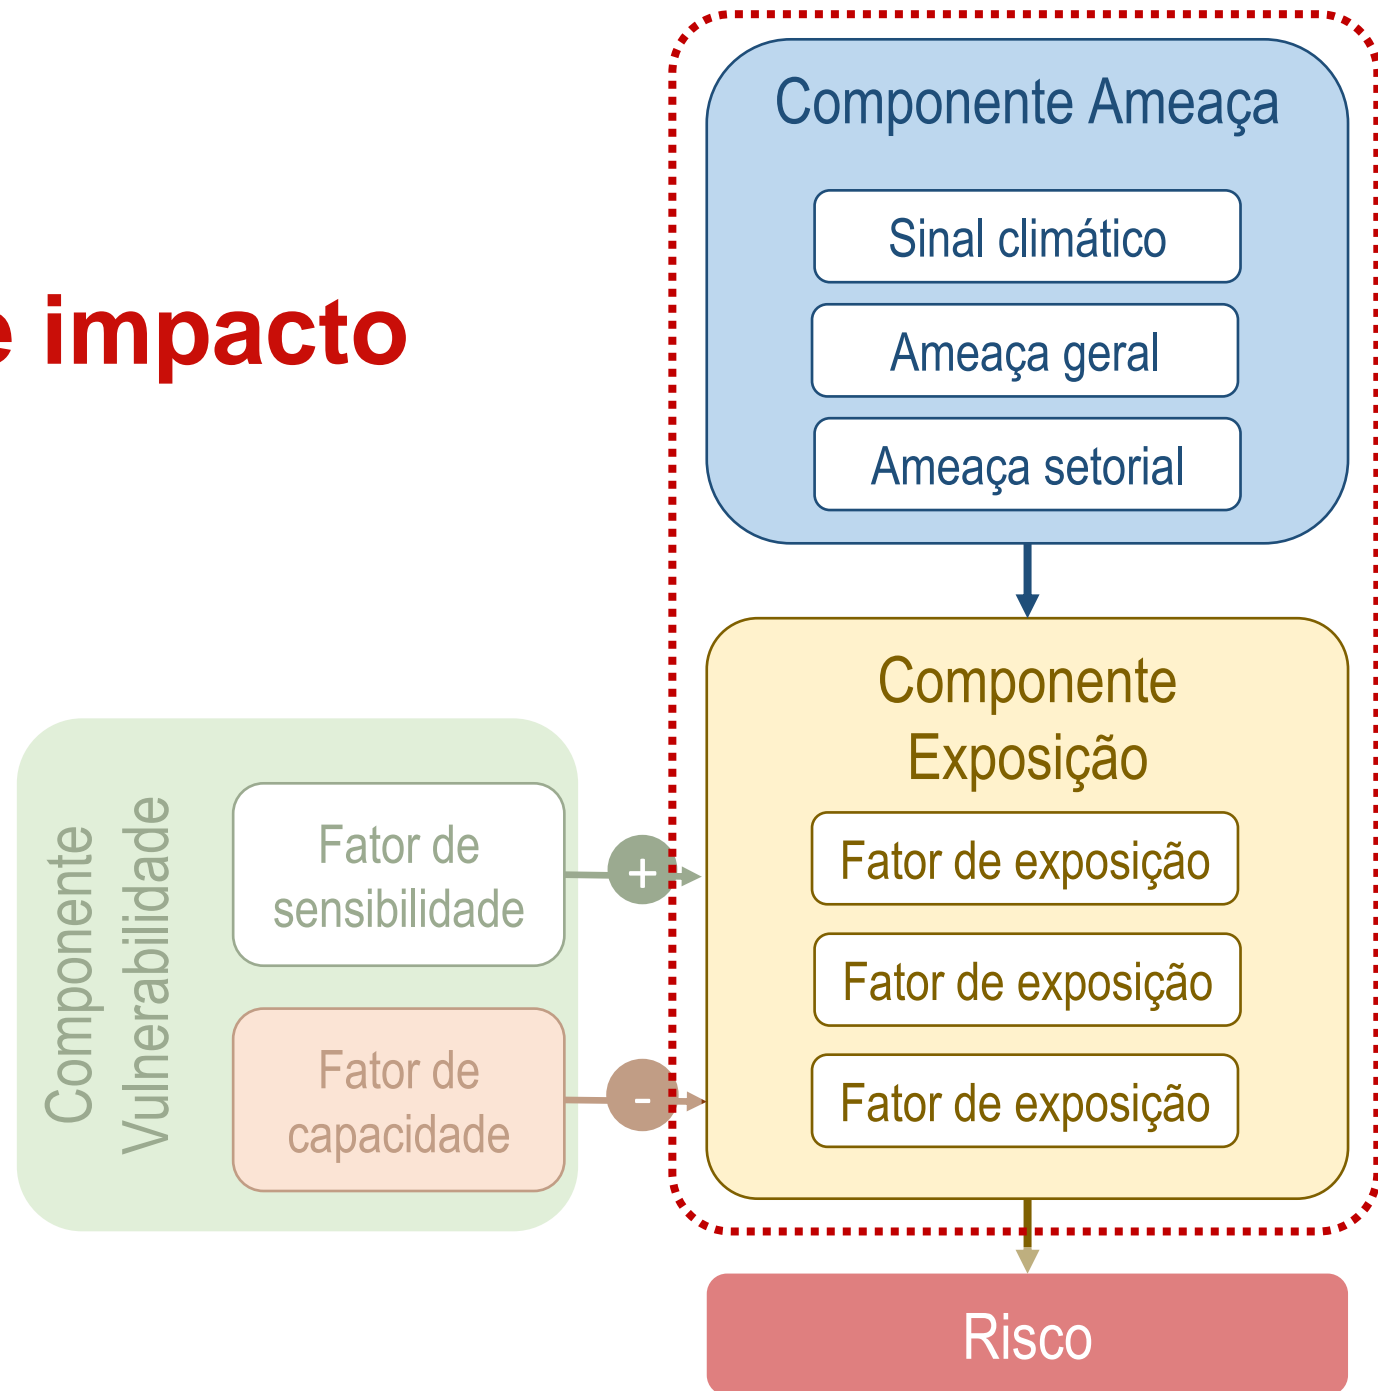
e impacto

Componente Ameaça

Sinal climático

Ameaça geral

Ameaça setorial

Componente Exposição

Fator de exposição

Fator de exposição

Fator de exposição

Componente Vulnerabilidade

Fator de sensibilidade

+

Fator de capacidade

-

Risco